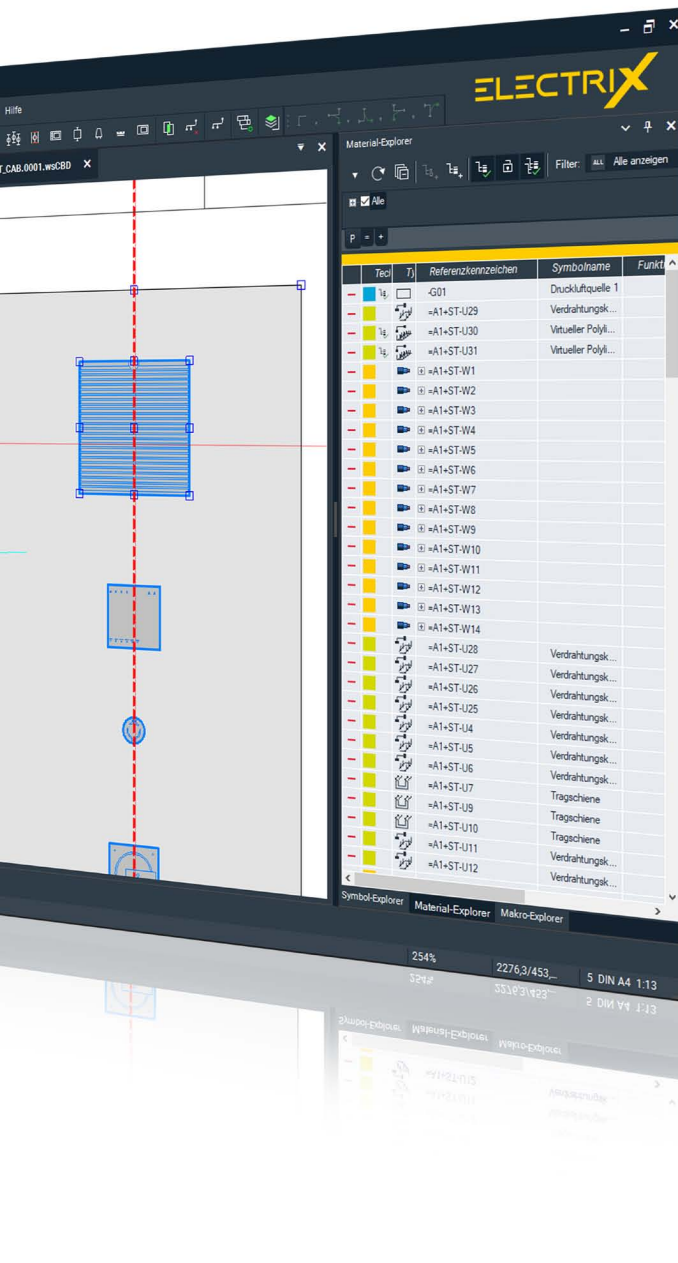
ELECTRIX

Hilfe

_CAB.0001.wsCBD

Material-Explorer

Filter: ALL Alle anzeigen

Alle

P = +

| Tecl | Ty | Referenzkennzeichen | Symbolname | Funkt |
|---|---|---|---|---|
| | | -G01 | Druckluftquelle 1 | |
| | | =A1+ST-U29 | Verdrahtungsk... | |
| | | =A1+ST-U30 | Virtueller Polyli... | |
| | | =A1+ST-U31 | Virtueller Polyli... | |
| | | =A1+ST-W1 | | |
| | | =A1+ST-W2 | | |
| | | =A1+ST-W3 | | |
| | | =A1+ST-W4 | | |
| | | =A1+ST-W5 | | |
| | | =A1+ST-W6 | | |
| | | =A1+ST-W7 | | |
| | | =A1+ST-W8 | | |
| | | =A1+ST-W9 | | |
| | | =A1+ST-W10 | | |
| | | =A1+ST-W11 | | |
| | | =A1+ST-W12 | | |
| | | =A1+ST-W13 | | |
| | | =A1+ST-W14 | | |
| | | =A1+ST-U28 | Verdrahtungsk... | |
| | | =A1+ST-U27 | Verdrahtungsk... | |
| | | =A1+ST-U26 | Verdrahtungsk... | |
| | | =A1+ST-U25 | Verdrahtungsk... | |
| | | =A1+ST-U4 | Verdrahtungsk... | |
| | | =A1+ST-U5 | Verdrahtungsk... | |
| | | =A1+ST-U6 | Verdrahtungsk... | |
| | | =A1+ST-U7 | Verdrahtungsk... | |
| | | =A1+ST-U9 | Tragschiene | |
| | | =A1+ST-U10 | Tragschiene | |
| | | =A1+ST-U11 | Tragschiene | |
| | | =A1+ST-U12 | Verdrahtungsk... | |
| | | | Verdrahtungsk... | |

Symbol-Explorer Material-Explorer Makro-Explorer

254% 2276,3/453,... 5 DIN A4 1:13